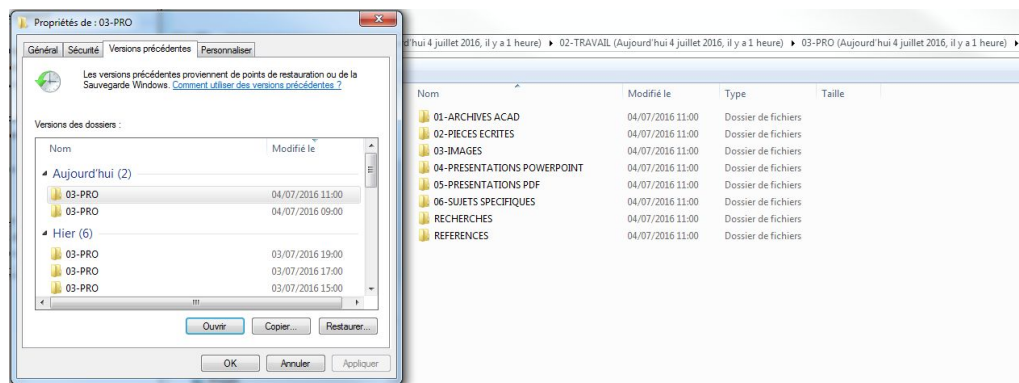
Propriétés de : 03-PRO

Général | Sécurité | Versions précédentes | Personnaliser

Les versions précédentes proviennent de points de restauration ou de la Sauvegarde Windows. Comment utiliser des versions précédentes ?

Versions des dossiers :

| Nom | Modifié le |
|---|---|
| Aujourd'hui (2) | |
| 03-PRO | 04/07/2016 11:00 |
| 03-PRO | 04/07/2016 09:00 |
| Hier (6) | |
| 03-PRO | 03/07/2016 19:00 |
| 03-PRO | 03/07/2016 17:00 |
| 03-PRO | 03/07/2016 15:00 |

Ouvrir | Copier... | Restaurer...

OK | Annuler | Appliquer

d'hui 4 juillet 2016, il y a 1 heure) ▸ 02-TRAVAIL (Aujourd'hui 4 juillet 2016, il y a 1 heure) ▸ 03-PRO (Aujourd'hui 4 juillet 2016, il y a 1 heure) ▸

| Nom | Modifié le | Type | Taille |
|---|---|---|---|
| 01-ARCHIVES ACAD | 04/07/2016 11:00 | Dossier de fichiers | |
| 02-PIECES ECRITES | 04/07/2016 11:00 | Dossier de fichiers | |
| 03-IMAGES | 04/07/2016 11:00 | Dossier de fichiers | |
| 04-PRESENTATIONS POWERPOINT | 04/07/2016 11:00 | Dossier de fichiers | |
| 05-PRESENTATIONS PDF | 04/07/2016 11:00 | Dossier de fichiers | |
| 06-SUJETS SPECIFIQUES | 04/07/2016 11:00 | Dossier de fichiers | |
| RECHERCHES | 04/07/2016 11:00 | Dossier de fichiers | |
| REFERENCES | 04/07/2016 11:00 | Dossier de fichiers | |